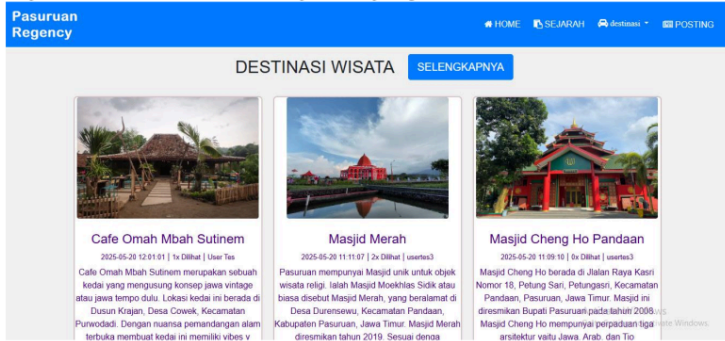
Pasuruan Regency

HOME SEJARAH destinasi POSTING

DESTINASI WISATA SELENGKAPNYA

Cafe Omah Mbah Sutinem

2025-05-20 12:01:01 | 1x Dilihat | User Tes

Cafe Omah Mbah Sutinem merupakan sebuah kedai yang mengusung konsep jawa vintage atau jawa tempo dulu. Lokasi kedai ini berada di Dusun Krajan, Desa Cowek, Kecamatan Purwodadi. Dengan nuansa pemandangan alam terbuka membuat kedai ini memiliki vibes y

Masjid Merah

2025-05-20 11:11:07 | 2x Dilihat | usertes3

Pasuruan mempunyai Masjid unik untuk objek wisata religi. Ialah Masjid Moekhlas Sidik atau biasa disebut Masjid Merah, yang beralamat di Desa Durensewu, Kecamatan Pandaan, Kabupaten Pasuruan, Jawa Timur. Masjid Merah diresmikan tahun 2019. Sesuai denga

Masjid Cheng Ho Pandaan

2025-05-20 11:09:10 | 0x Dilihat | usertes3

Masjid Cheng Ho berada di Jlalan Raya Kasri Nomor 18, Petung Sari, Petungasri, Kecamatan Pandaan, Pasuruan, Jawa Timur. Masjid ini diresmikan Bupati Pasuruan pada tahun 2008. Masjid Cheng Ho mempunyai perpaduan tiga arsitektur yaitu Jawa, Arab, dan Tio